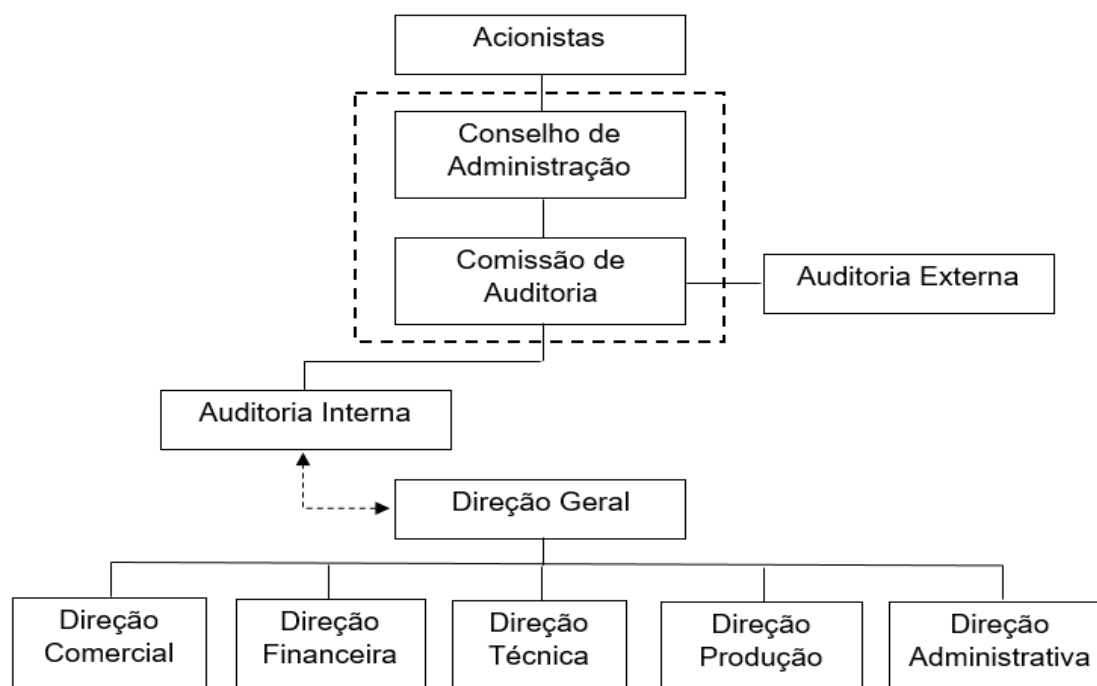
Acionistas

Conselho de Administração

Comissão de Auditoria

Auditoria Externa

Auditoria Interna

Direção Geral

Direção Comercial

Direção Financeira

Direção Técnica

Direção Produção

Direção Administrativa